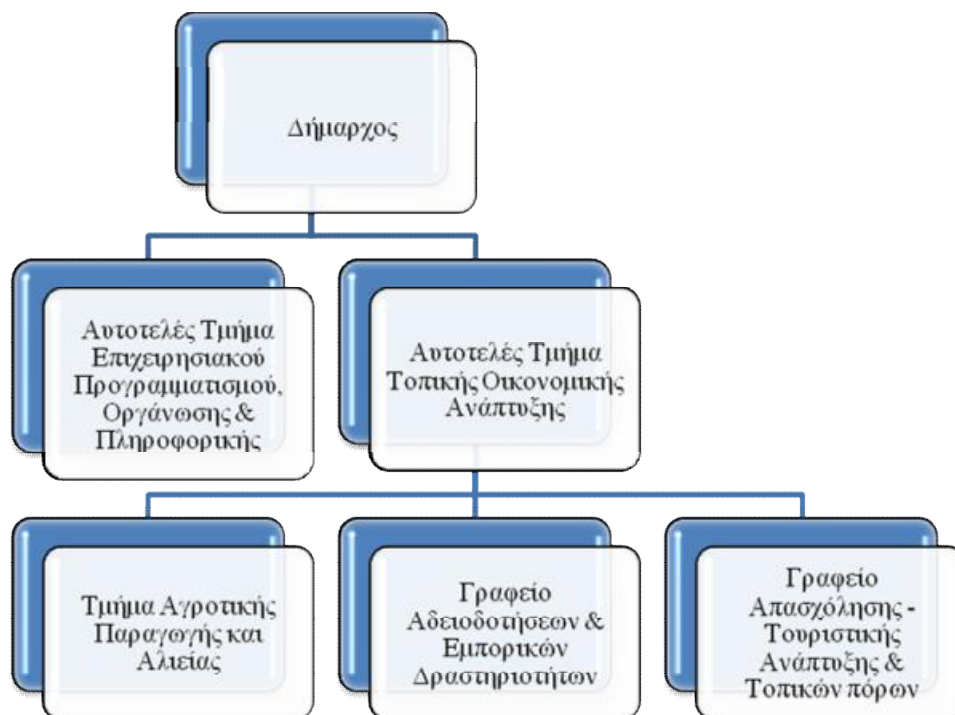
Δήμαρχος

Αυτοτελές Τμήμα Επιχειρησιακού Προγραμματισμού, Οργάνωσης & Πληροφορικής

Αυτοτελές Τμήμα Τοπικής Οικονομικής Ανάπτυξης

Τμήμα Αγροτικής Παραγωγής και Αλιείας

Γραφείο Αδειοδοτήσεων & Εμπορικών Δραστηριοτήτων

Γραφείο Απασχόλησης - Τουριστικής Ανάπτυξης & Τοπικών πόρων